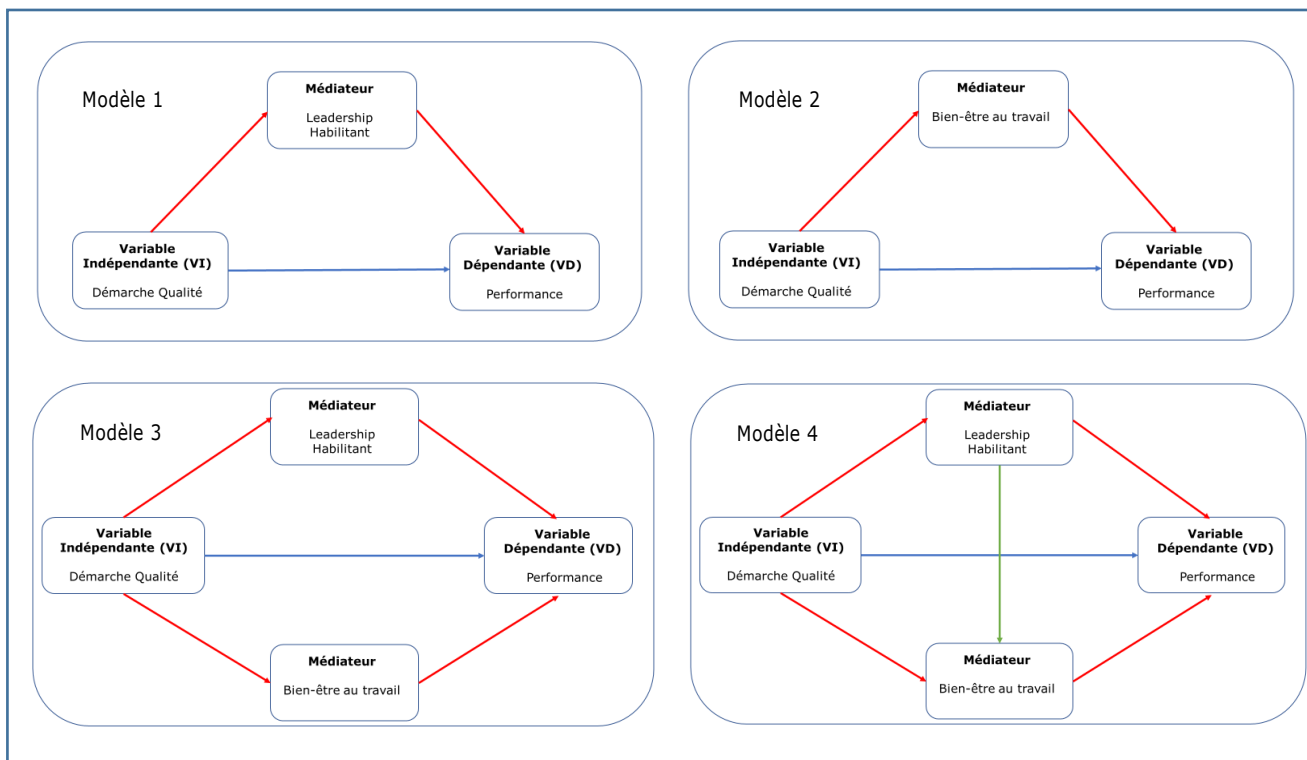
Modèle 1

Médiateur
Leadership Habilitant

Variable Indépendante (VI)
Démarche Qualité

Variable Dépendante (VD)
Performance

Modèle 2

Médiateur
Bien-être au travail

Variable Indépendante (VI)
Démarche Qualité

Variable Dépendante (VD)
Performance

Modèle 3

Médiateur
Leadership Habilitant

Variable Indépendante (VI)
Démarche Qualité

Variable Dépendante (VD)
Performance

Médiateur
Bien-être au travail

Modèle 4

Médiateur
Leadership Habilitant

Variable Indépendante (VI)
Démarche Qualité

Variable Dépendante (VD)
Performance

Médiateur
Bien-être au travail